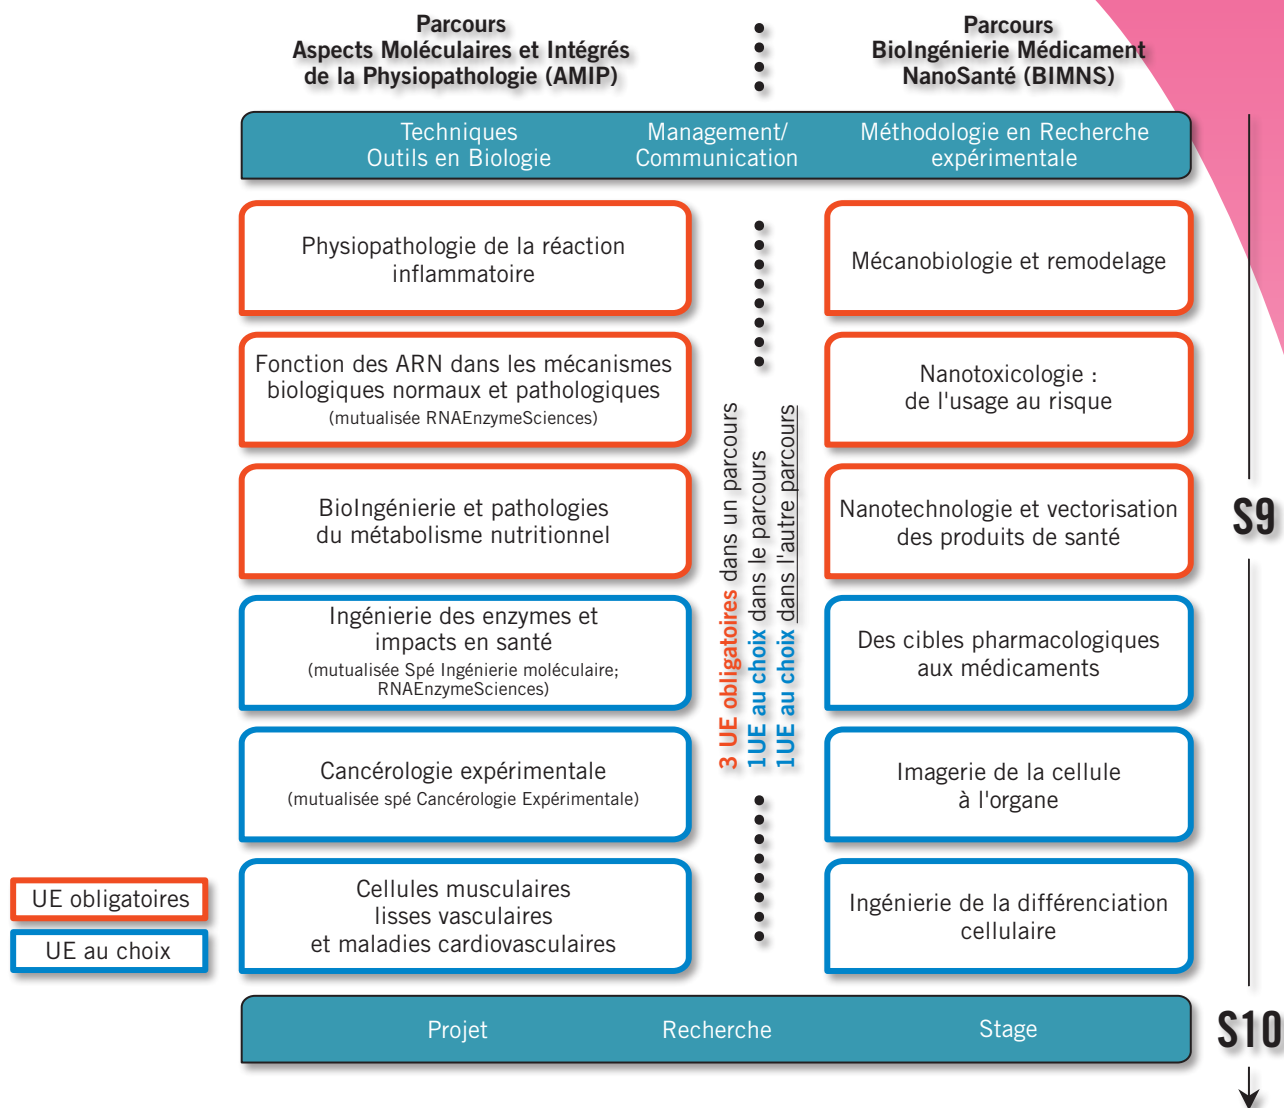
Parcours
Aspects Moléculaires et Intégrés de la Physiopathologie (AMIP)

Parcours
BioIngénierie Médicament NanoSanté (BIMNS)

Techniques
Outils en Biologie

Management/
Communication

Méthodologie en Recherche expérimentale

Physiopathologie de la réaction inflammatoire

Mécanobiologie et remodelage

Fonction des ARN dans les mécanismes biologiques normaux et pathologiques
(mutualisée RNAEnzymeSciences)

Nanotoxicologie : de l'usage au risque

BioIngénierie et pathologies du métabolisme nutritionnel

Nanotechnologie et vectorisation des produits de santé

Ingénierie des enzymes et impacts en santé
(mutualisée Spé Ingénierie moléculaire; RNAEnzymeSciences)

Des cibles pharmacologiques aux médicaments

Cancérologie expérimentale
(mutualisée spé Cancérologie Expérimentale)

Imagerie de la cellule à l'organe

Cellules musculaires lisses vasculaires et maladies cardiovasculaires

Ingénierie de la différenciation cellulaire

3 UE obligatoires dans un parcours
1UE au choix dans le parcours
1UE au choix dans l'autre parcours

S9

UE obligatoires
UE au choix

Projet
Recherche
Stage

S10